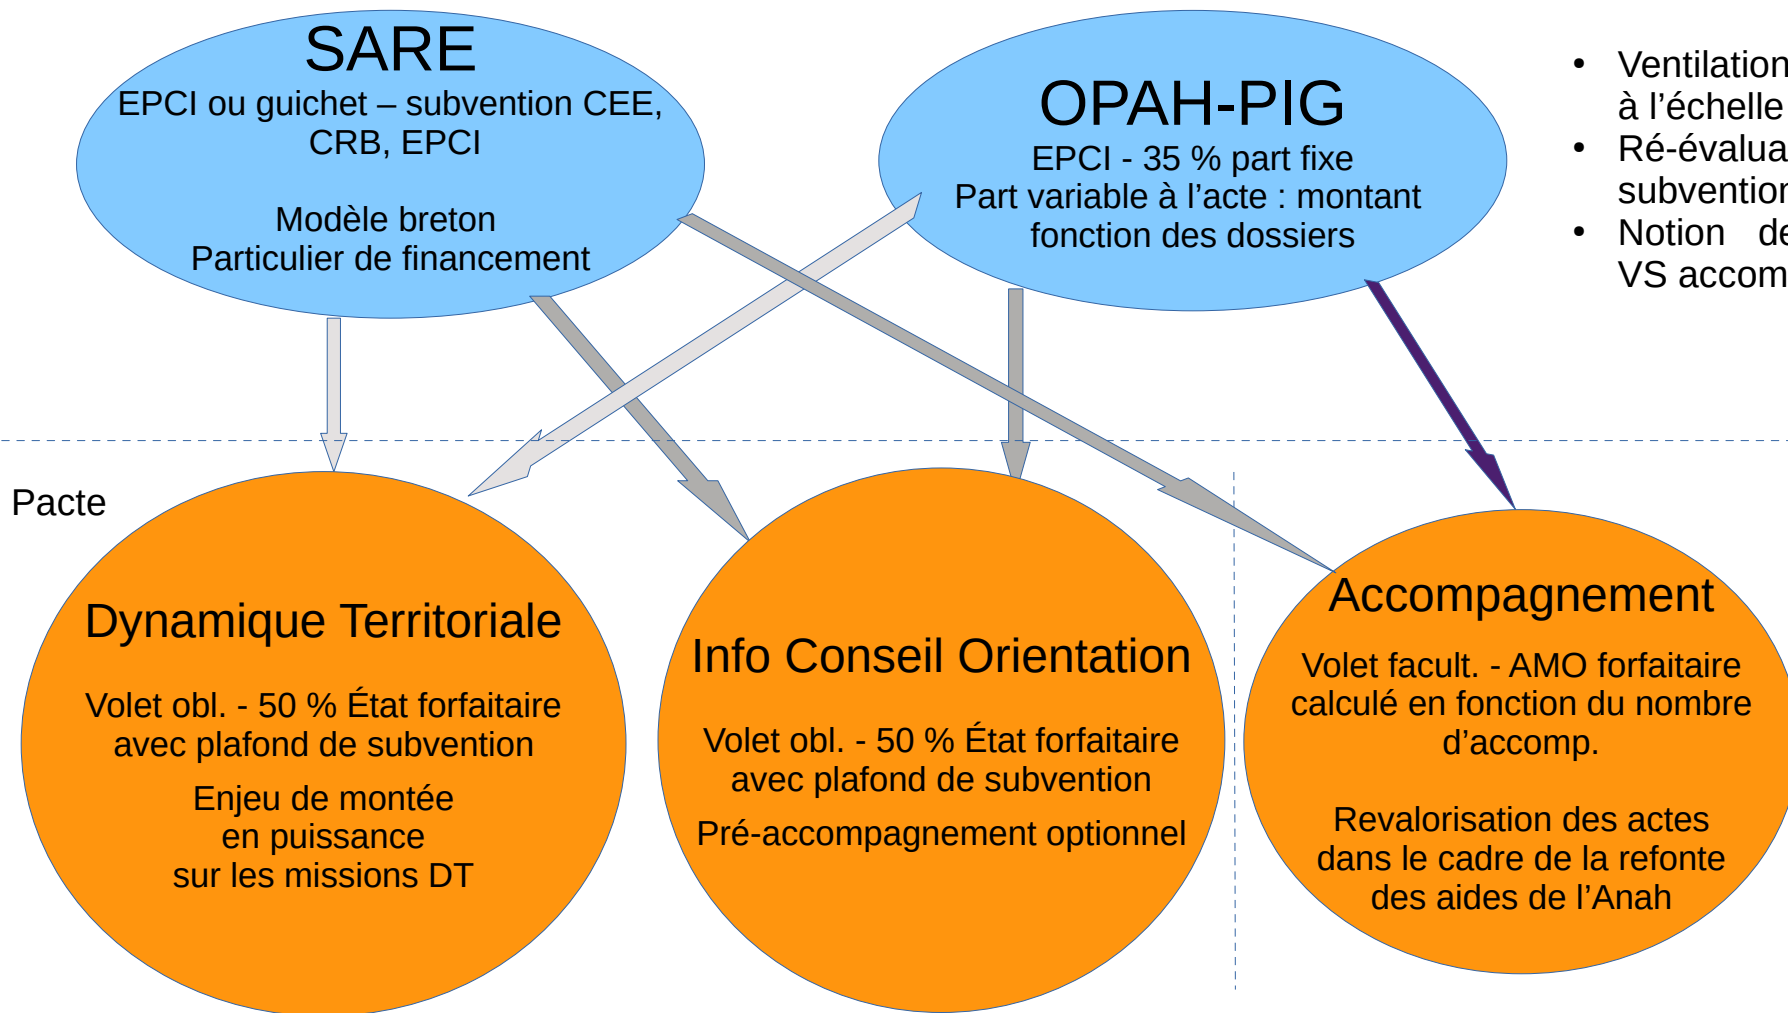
SARE
EPCI ou guichet – subvention CEE, CRB, EPCI

Modèle breton
Particulier de financement

OPAH-PIG
EPCI - 35 % part fixe
Part variable à l'acte : montant fonction des dossiers

• Ventilation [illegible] à l'échelle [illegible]
• Ré-évalua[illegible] subvention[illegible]
• Notion de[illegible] VS accom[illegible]

Pacte

Dynamique Territoriale
Volet obl. - 50 % État forfaitaire avec plafond de subvention
Enjeu de montée en puissance sur les missions DT

Info Conseil Orientation
Volet obl. - 50 % État forfaitaire avec plafond de subvention
Pré-accompagnement optionnel

Accompagnement
Volet facult. - AMO forfaitaire calculé en fonction du nombre d'accomp.

Revalorisation des actes dans le cadre de la refonte des aides de l'Anah